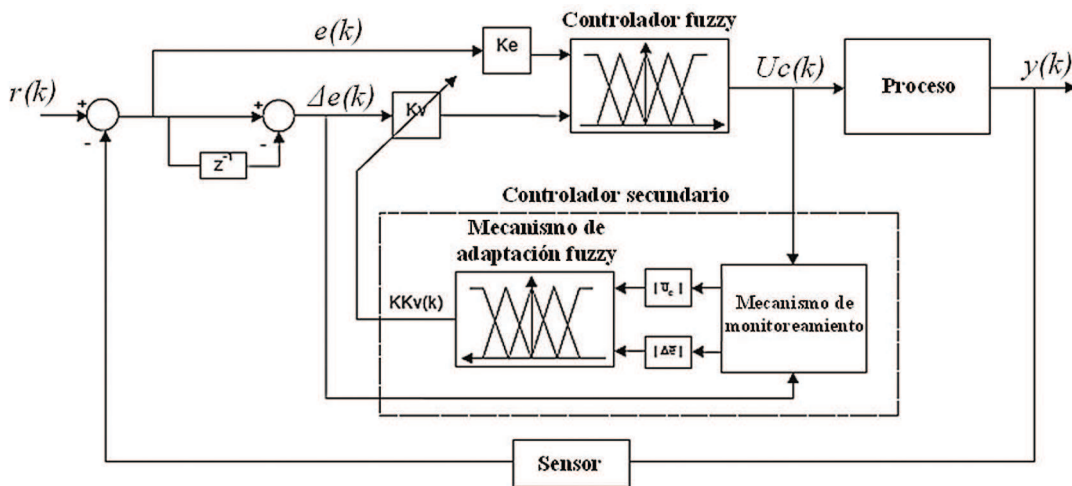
Controlador fuzzy

$e(k)$

Ke

$r(k)$

+

-

+

-

$z^{-1}$

$\Delta e(k)$

Kv

$Uc(k)$

Proceso

$y(k)$

Controlador secundario

Mecanismo de adaptación fuzzy

KKv(k)

$|\bar{U}_c|$

$|\Delta\bar{e}|$

Mecanismo de monitoreamiento

Sensor